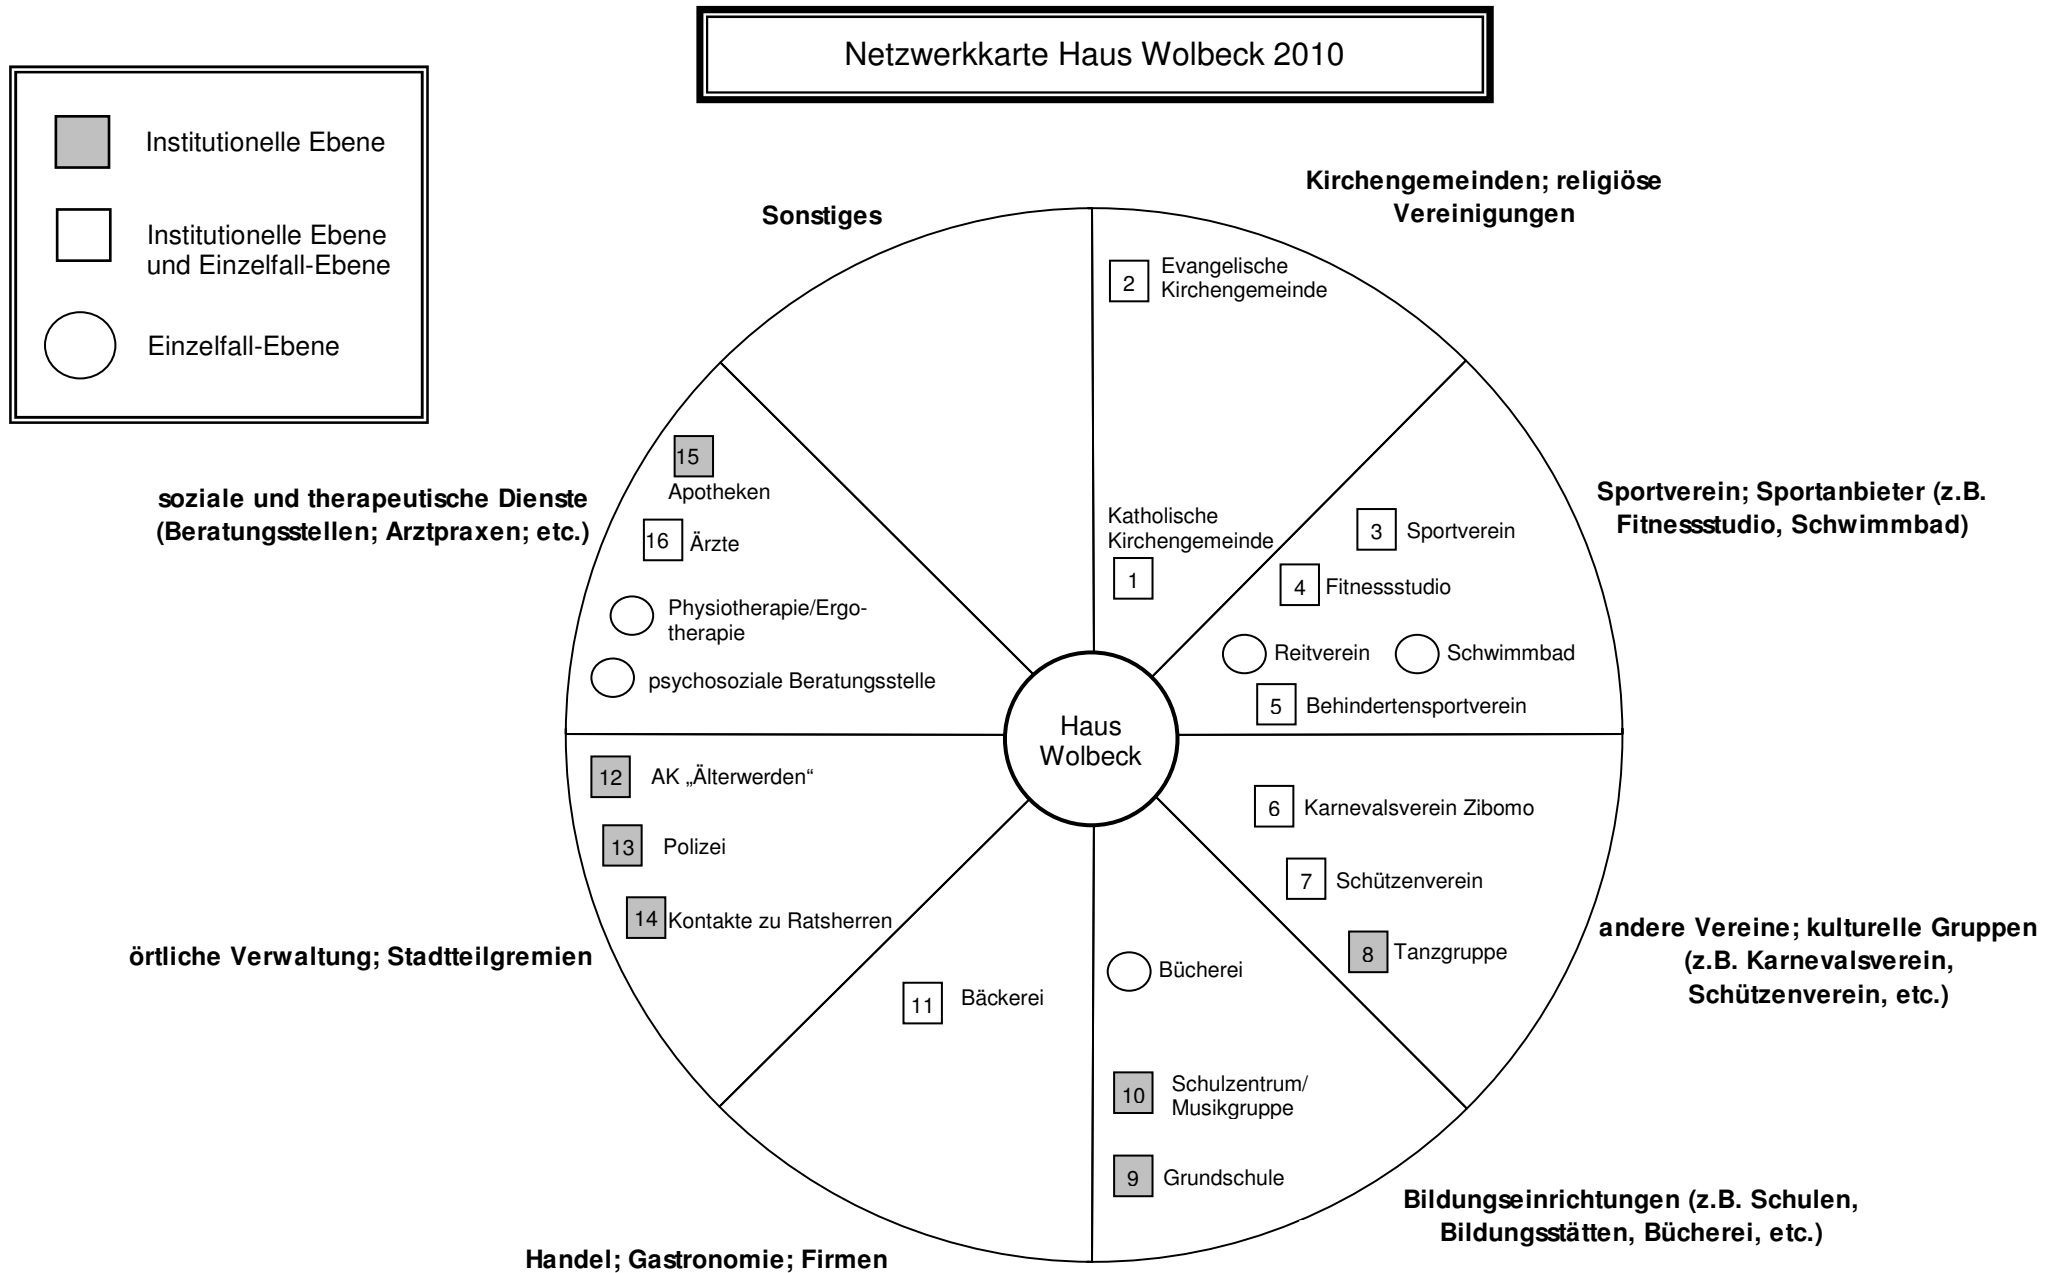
Netzwerkkarte Haus Wolbeck 2010

Institutionelle Ebene

Institutionelle Ebene und Einzelfall-Ebene

Einzelfall-Ebene

Sonstiges

Kirchengemeinden; religiöse Vereinigungen

2 Evangelische Kirchengemeinde

Katholische Kirchengemeinde

1

Sportverein; Sportanbieter (z.B. Fitnessstudio, Schwimmbad)

3 Sportverein

4 Fitnessstudio

Reitverein

Schwimmbad

5 Behindertensportverein

soziale und therapeutische Dienste (Beratungsstellen; Arztpraxen; etc.)

15 Apotheken

16 Ärzte

Physiotherapie/Ergotherapie

psychosoziale Beratungsstelle

Haus Wolbeck

12 AK „Älterwerden“

13 Polizei

14 Kontakte zu Ratsherren

örtliche Verwaltung; Stadtteilgremien

6 Karnevalsverein Zibomo

7 Schützenverein

8 Tanzgruppe

andere Vereine; kulturelle Gruppen (z.B. Karnevalsverein, Schützenverein, etc.)

Bücherei

11 Bäckerei

10 Schulzentrum/ Musikgruppe

9 Grundschule

Bildungseinrichtungen (z.B. Schulen, Bildungsstätten, Bücherei, etc.)

Handel; Gastronomie; Firmen